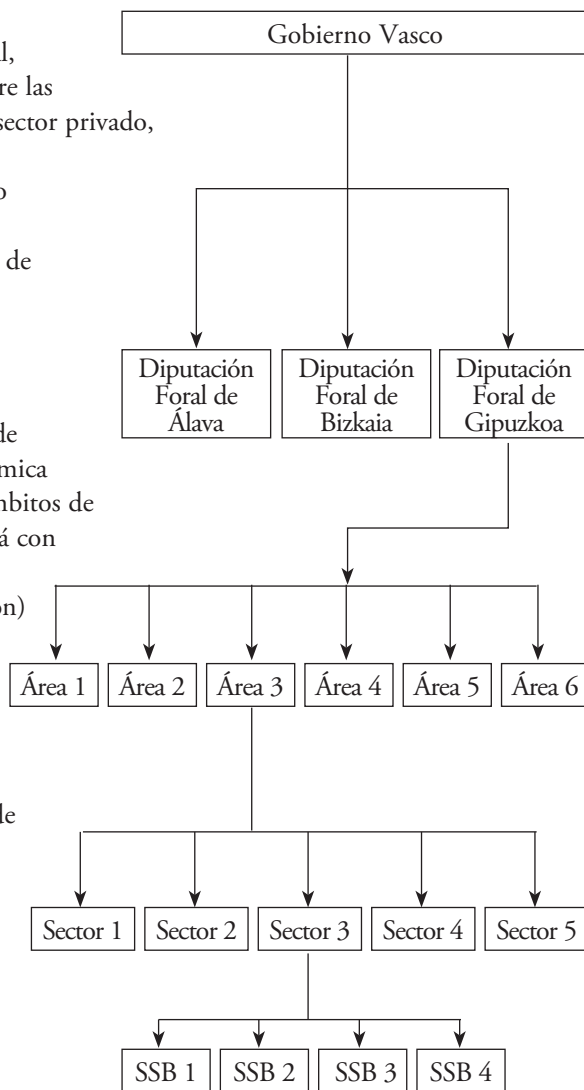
l,
re las
sector privado,

o

de

de
mica
nbitos de
á con

on)

Gobierno Vasco

Diputación Foral de Álava

Diputación Foral de Bizkaia

Diputación Foral de Gipuzkoa

Área 1
Área 2
Área 3
Área 4
Área 5
Área 6

le

Sector 1
Sector 2
Sector 3
Sector 4
Sector 5

SSB 1
SSB 2
SSB 3
SSB 4